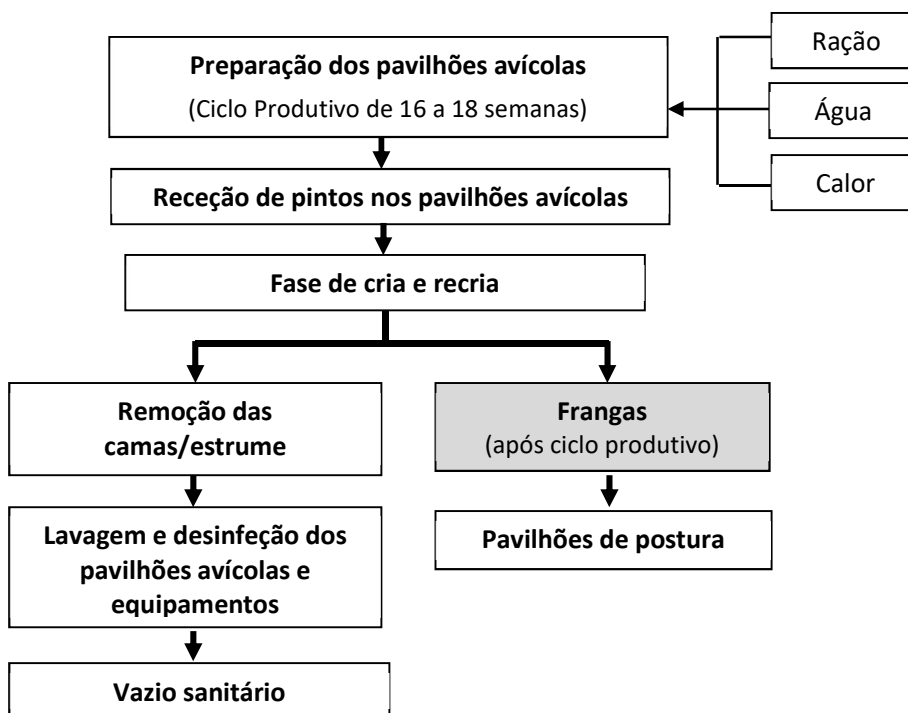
Ração

Água

Calor

Preparação dos pavilhões avícolas
(Ciclo Produtivo de 16 a 18 semanas)

Receção de pintos nos pavilhões avícolas

Fase de cria e recria

Remoção das camas/estrume

Lavagem e desinfeção dos pavilhões avícolas e equipamentos

Vazio sanitário

Frangas
(após ciclo produtivo)

Pavilhões de postura